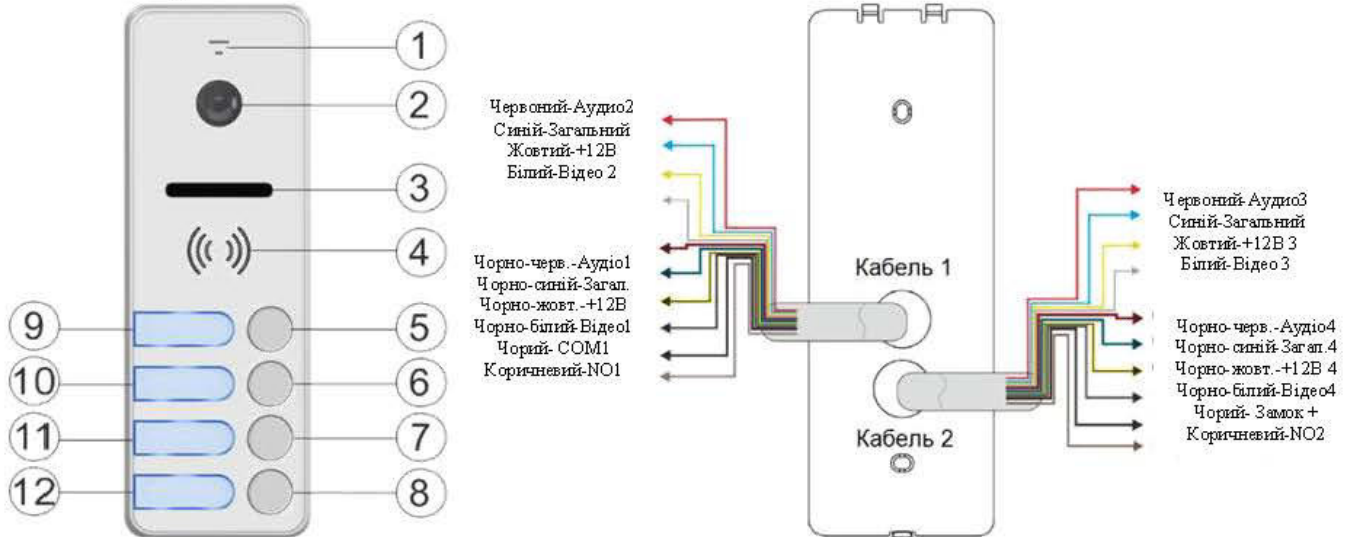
1
2
3
4
9
5
10
6
11
7
12
8

Червоний-Аудио2
Синій-Загальний
Жовтий-+12В
Білий-Відео 2

Чорно-черв.-Аудіо1
Чорно-синій-Загал.
Чорно-жовт.-+12В
Чорно-білий-Відео1
Чорий- СОМ1
Коричневий-NO1

Кабель 1
Кабель 2

Червоний-Аудио3
Синій-Загальний
Жовтий-+12В 3
Білий-Відео 3

Чорно-черв.-Аудіо4
Чорно-синій-Загал.4
Чорно-жовт.-+12В 4
Чорно-білий-Відео4
Чорий- Замок +
Коричневий-NO2